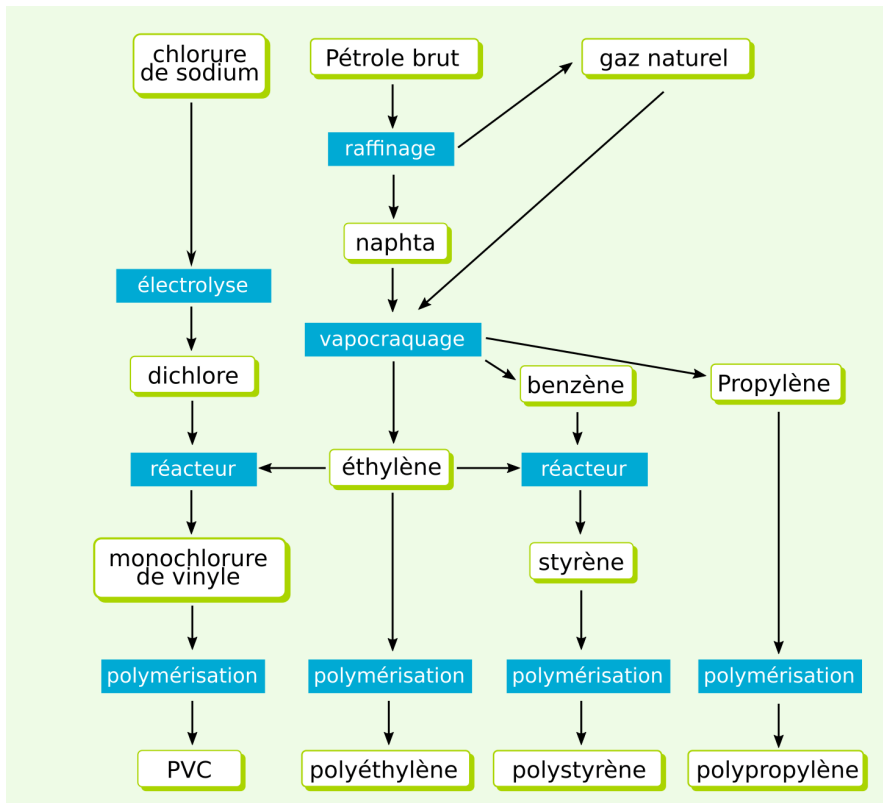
chlorure de sodium

Pétrole brut

gaz naturel

raffinage

naphta

électrolyse

vapocraquage

dichlore

benzène

Propylène

réacteur

éthylène

réacteur

monochlorure de vinyle

styrène

polymérisation

polymérisation

polymérisation

polymérisation

PVC

polyéthylène

polystyrène

polypropylène